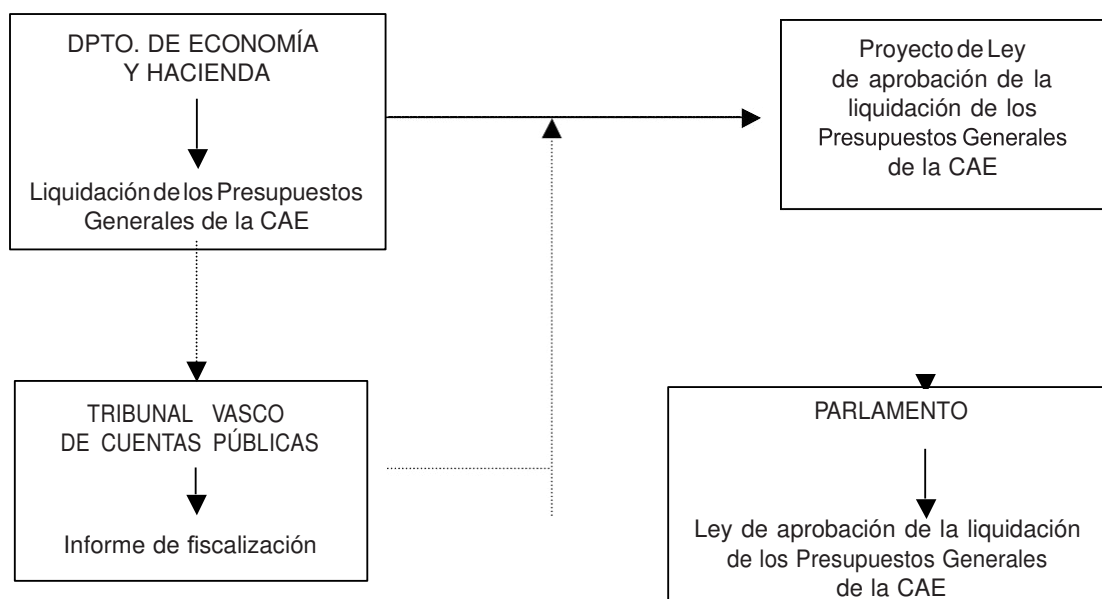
DPTO. DE ECONOMÍA Y HACIENDA

Liquidación de los Presupuestos Generales de la CAE

Proyecto de Ley de aprobación de la liquidación de los Presupuestos Generales de la CAE

TRIBUNAL VASCO DE CUENTAS PÚBLICAS

Informe de fiscalización

PARLAMENTO

Ley de aprobación de la liquidación de los Presupuestos Generales de la CAE